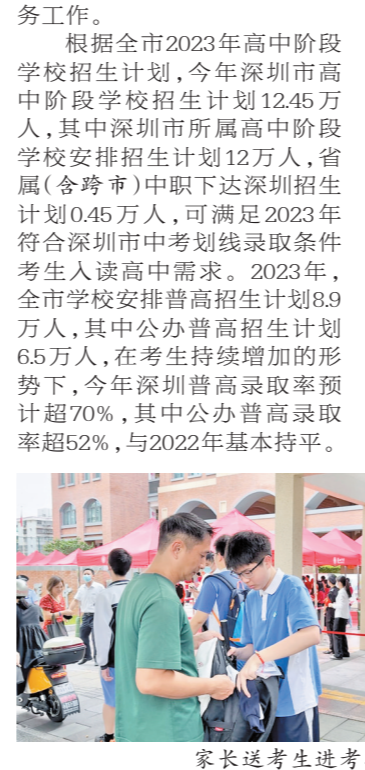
务工作。

根据全市2023年高中阶段学校招生计划，今年深圳市高中阶段学校招生计划12.45万人，其中深圳市所属高中阶段学校安排招生计划12万人，省属(含跨市)中职下达深圳招生计划0.45万人，可满足2023年符合深圳市中考划线录取条件考生人读高中需求。2023年，全市学校安排普高招生计划8.9万人，其中公办普高招生计划6.5万人，在考生持续增加的形势下，今年深圳普高录取率预计超70%，其中公办普高录取率超52%，与2022年基本持平。

家长送考生进考